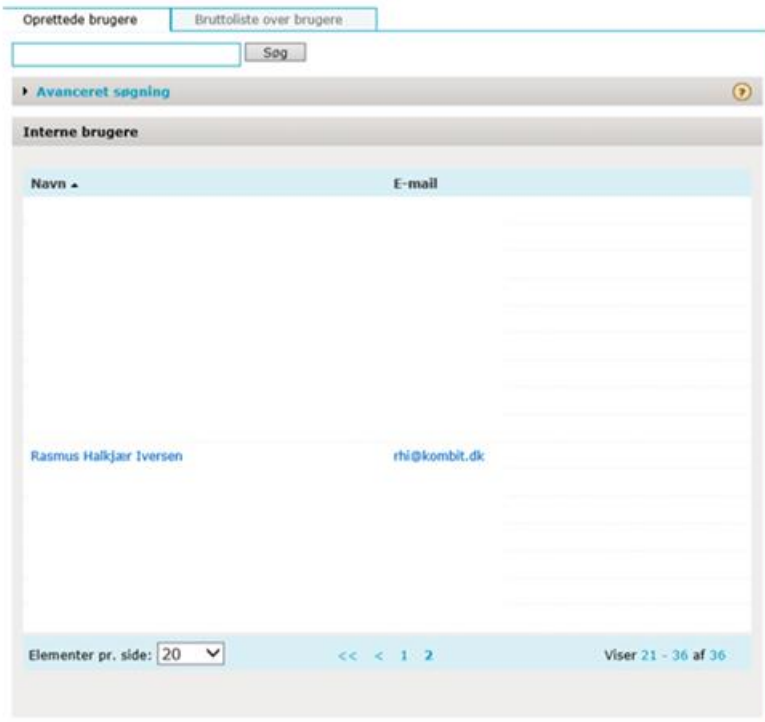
Oprettede brugere | Bruttoliste over brugere

Søg

▸ Avanceret søgning

Interne brugere

| Navn ▴ | E-mail |
|---|---|
| Rasmus Halkjær Iversen | rhi@kombit.dk |

Elementer pr. side: 20

<< < 1 2

Viser 21 - 36 af 36